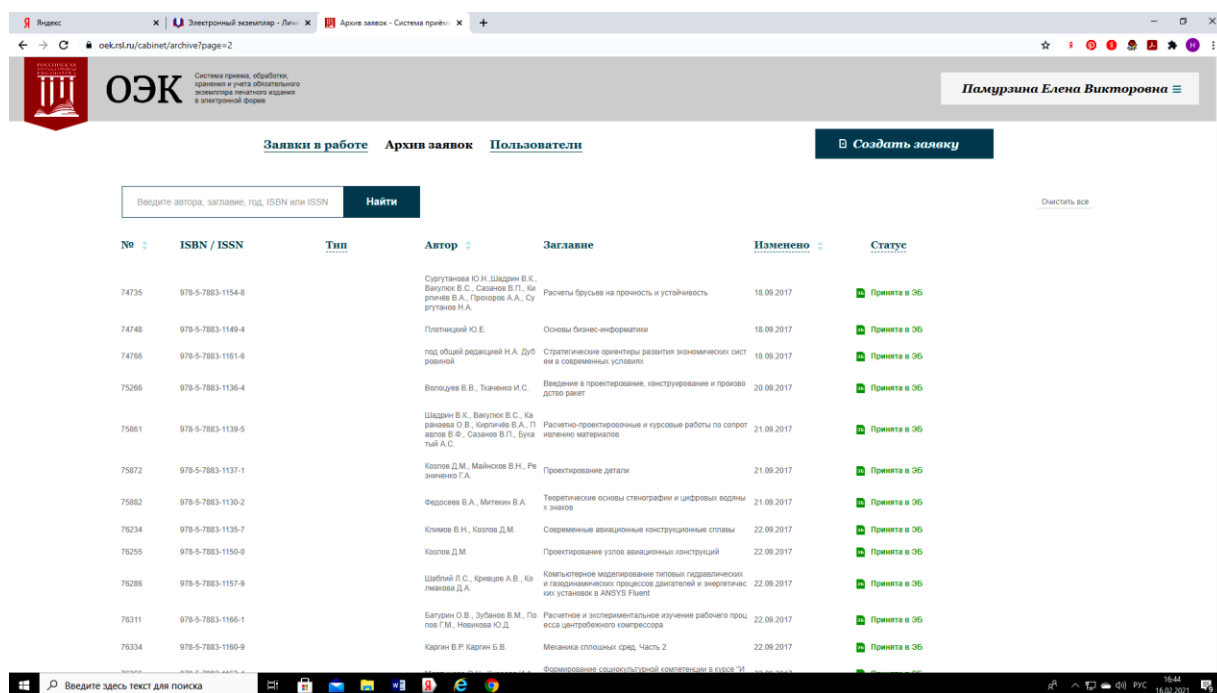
Я Яндекс | Электронный экземпляр - Личн | Архив заявок - Система приём | +

oek.rsl.ru/cabinet/archive?page=2

ОЭК Система приема, обработки, хранения и учета обязательного экземпляра печатного издания в электронной форме

Памурзина Елена Викторовна ≡

Заявки в работе Архив заявок Пользователи

Создать заявку

Введите автора, заглавие, год, ISBN или ISSN Найти

Очистить все

| № | ISBN / ISSN | Тип | Автор | Заглавие | Изменено | Статус |
|---|---|---|---|---|---|---|
| 74735 | 978-5-7883-1154-8 | | Сургутанова Ю.Н.,Шадрин В.К., Вакулюк В.С., Сазанов В.П., Кирпичёв В.А., Прохоров А.А., Сургутанов Н.А. | Расчеты брусьев на прочность и устойчивость | 18.09.2017 | Принята в ЭБ |
| 74748 | 978-5-7883-1149-4 | | Плотницкий Ю.Е. | Основы бизнес-информатики | 18.09.2017 | Принята в ЭБ |
| 74766 | 978-5-7883-1161-6 | | под общей редакцией Н.А. Дубровиной | Стратегические ориентиры развития экономических систем в современных условиях | 18.09.2017 | Принята в ЭБ |
| 75266 | 978-5-7883-1136-4 | | Волоцуев В.В., Ткаченко И.С. | Введение в проектирование, конструирование и производство ракет | 20.09.2017 | Принята в ЭБ |
| 75861 | 978-5-7883-1139-5 | | Шадрин В.К., Вакулюк В.С., Каранаева О.В., Кирпичёв В.А., Павлов В.Ф., Сазанов В.П., Букатый А.С. | Расчетно-проектировочные и курсовые работы по сопротивлению материалов | 21.09.2017 | Принята в ЭБ |
| 75872 | 978-5-7883-1137-1 | | Козлов Д.М., Майнсков В.Н., Резниченко Г.А. | Проектирование детали | 21.09.2017 | Принята в ЭБ |
| 75882 | 978-5-7883-1130-2 | | Федосеев В.А., Митекин В.А. | Теоретические основы стенографии и цифровых водяных знаков | 21.09.2017 | Принята в ЭБ |
| 76234 | 978-5-7883-1135-7 | | Климов В.Н., Козлов Д.М. | Современные авиационные конструкционные сплавы | 22.09.2017 | Принята в ЭБ |
| 76255 | 978-5-7883-1150-0 | | Козлов Д.М. | Проектирование узлов авиационных конструкций | 22.09.2017 | Принята в ЭБ |
| 76286 | 978-5-7883-1157-9 | | Шаблий Л.С., Кривцов А.В., Колмакова Д.А. | Компьютерное моделирование типовых гидравлических и газодинамических процессов двигателей и энергетических установок в ANSYS Fluent | 22.09.2017 | Принята в ЭБ |
| 76311 | 978-5-7883-1166-1 | | Батурин О.В., Зубанов В.М., Попов Г.М., Новикова Ю.Д. | Расчетное и экспериментальное изучение рабочего процесса центробежного компрессора | 22.09.2017 | Принята в ЭБ |
| 76334 | 978-5-7883-1160-9 | | Каргин В.Р. Каргин Б.В. | Механика сплошных сред. Часть 2 | 22.09.2017 | Принята в ЭБ |
| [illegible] | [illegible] | | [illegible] | Формирование социокультурной компетенции в курсе "И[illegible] | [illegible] | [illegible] |

Введите здесь текст для поиска

РУС 16:44 16.02.2021